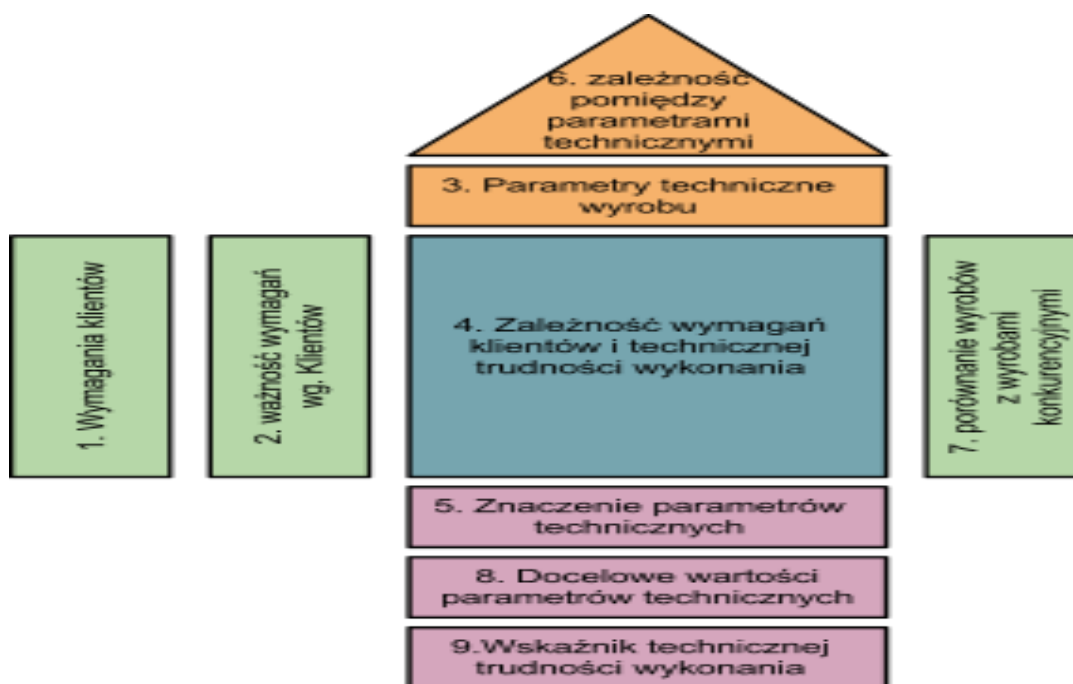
6. zależność pomiędzy parametrami technicznymi

3. Parametry techniczne wyrobu

1. Wymagania klientów

2. ważność wymagań wg. Klientów

4. Zależność wymagań klientów i technicznej trudności wykonania

7. porównanie wyrobów z wyrobami konkurencyjnymi

5. Znaczenie parametrów technicznych

8. Docelowe wartości parametrów technicznych

9.Wskaźnik technicznej trudności wykonania